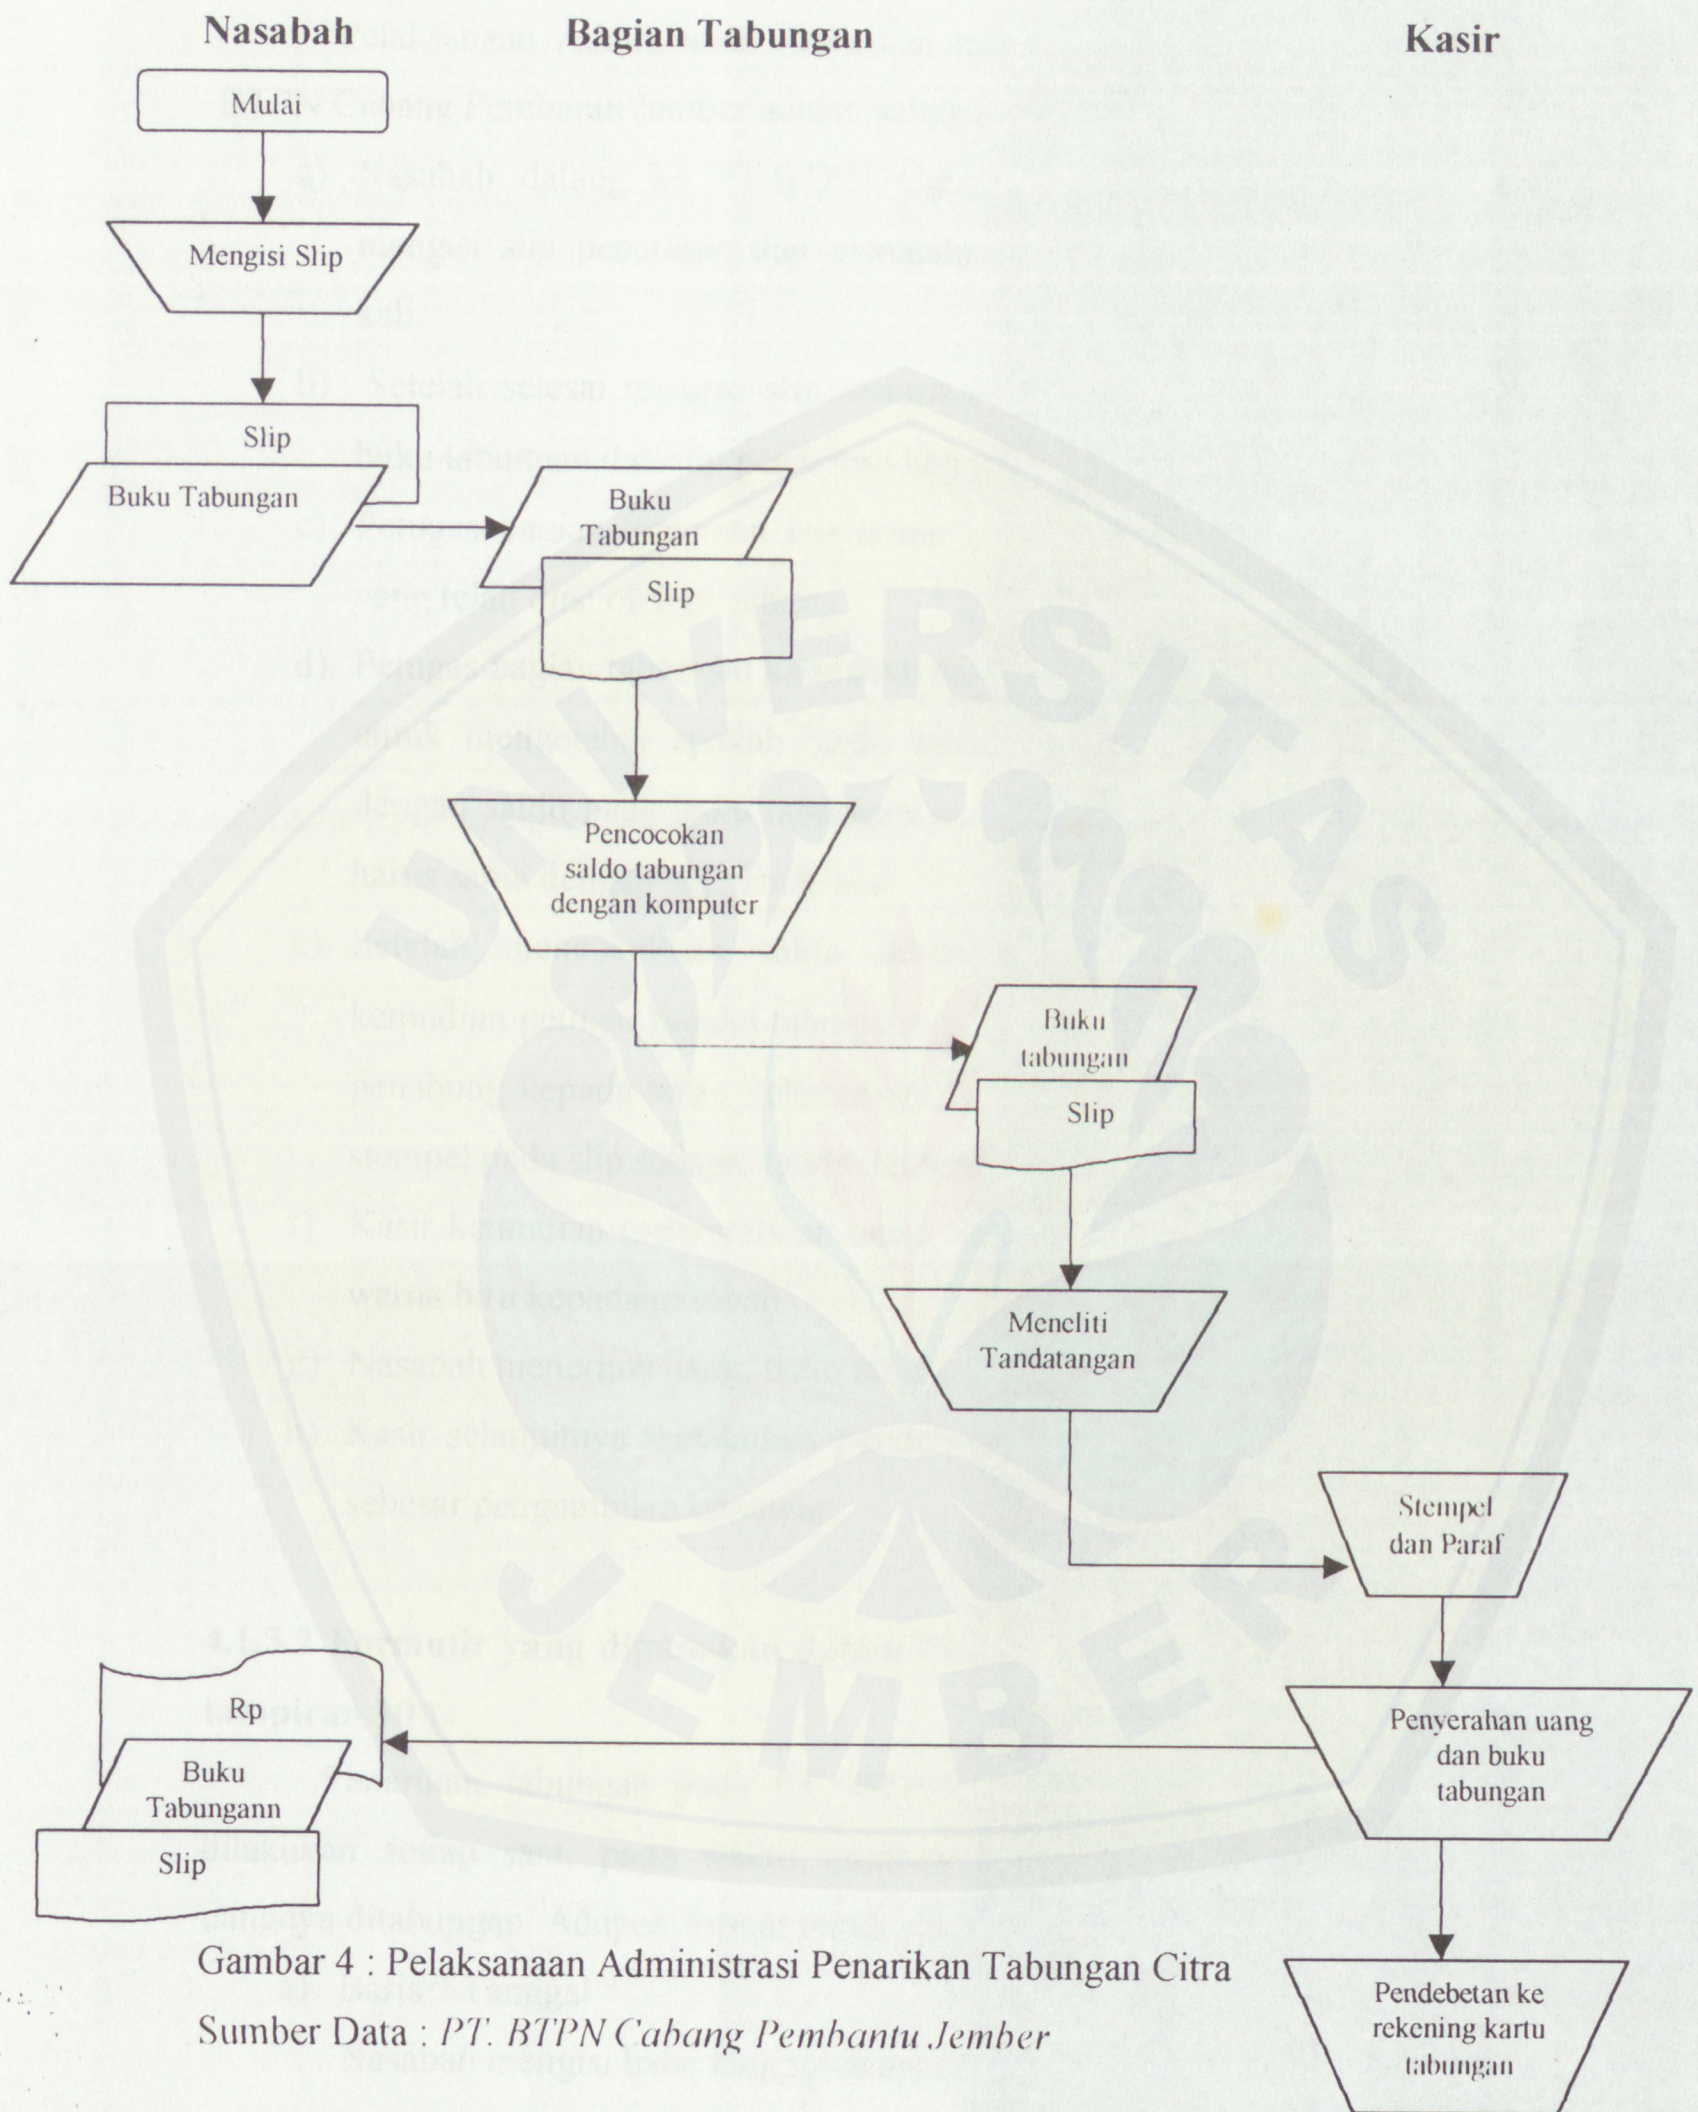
Nasabah

Bagian Tabungan

Kasir

Mulai

Mengisi Slip

Slip

Buku Tabungan

Buku Tabungan

Slip

Pencocokan saldo tabungan dengan komputer

Buku tabungan

Slip

Meneliti Tandatangan

Stempel dan Paraf

Penyerahan uang dan buku tabungan

Pendebetan ke rekening kartu tabungan

Rp

Buku Tabungann

Slip

Gambar 4 : Pelaksanaan Administrasi Penarikan Tabungan Citra

Sumber Data : *PT. BTPN Cabang Pembantu Jember*